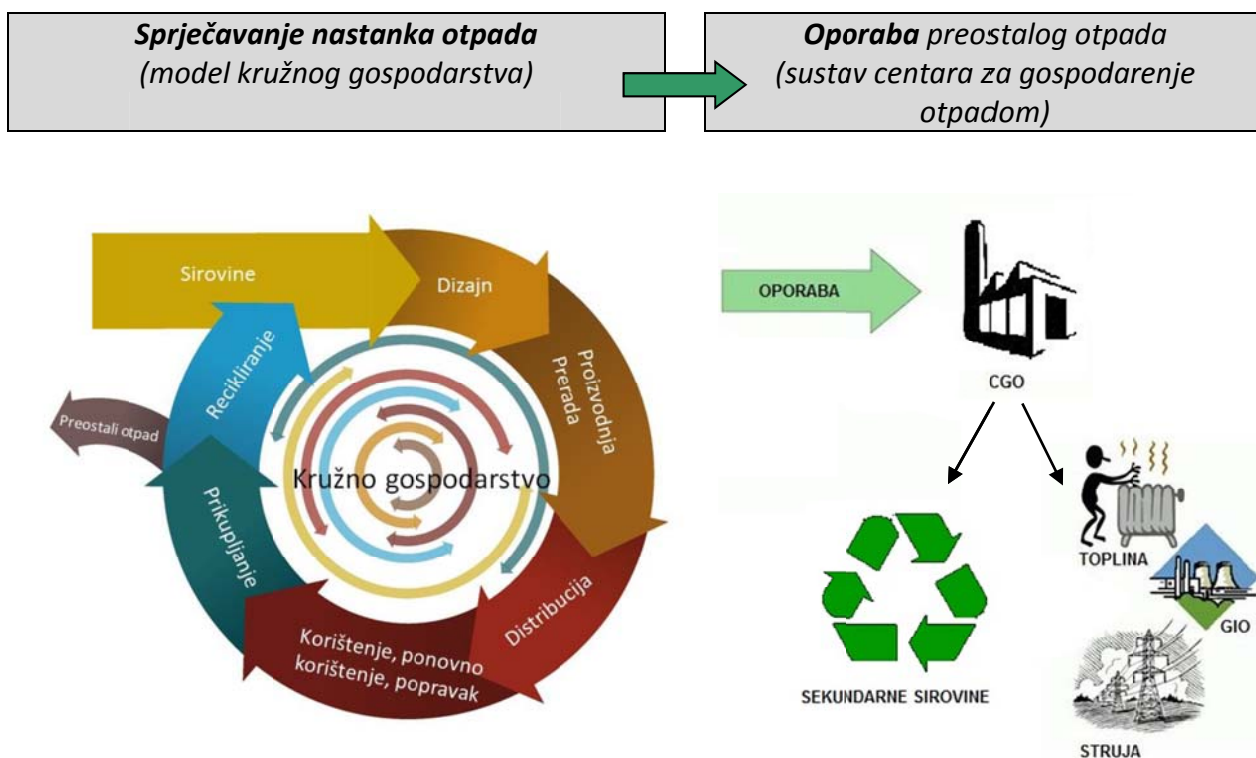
***Sprječavanje nastanka otpada***
*(model kružnog gospodarstva)*

***Oporaba*** *preostalog otpada (sustav centara za gospodarenje otpadom)*

Sirovine

Dizajn

Proizvodnja
Prerada

Distribucija

Korištenje, ponovno korištenje, popravak

Prikupljanje

Recikliranje

Preostali otpad

Kružno gospodarstvo

OPORABA

CGO

SEKUNDARNE SIROVINE

TOPLINA

GIO

STRUJA